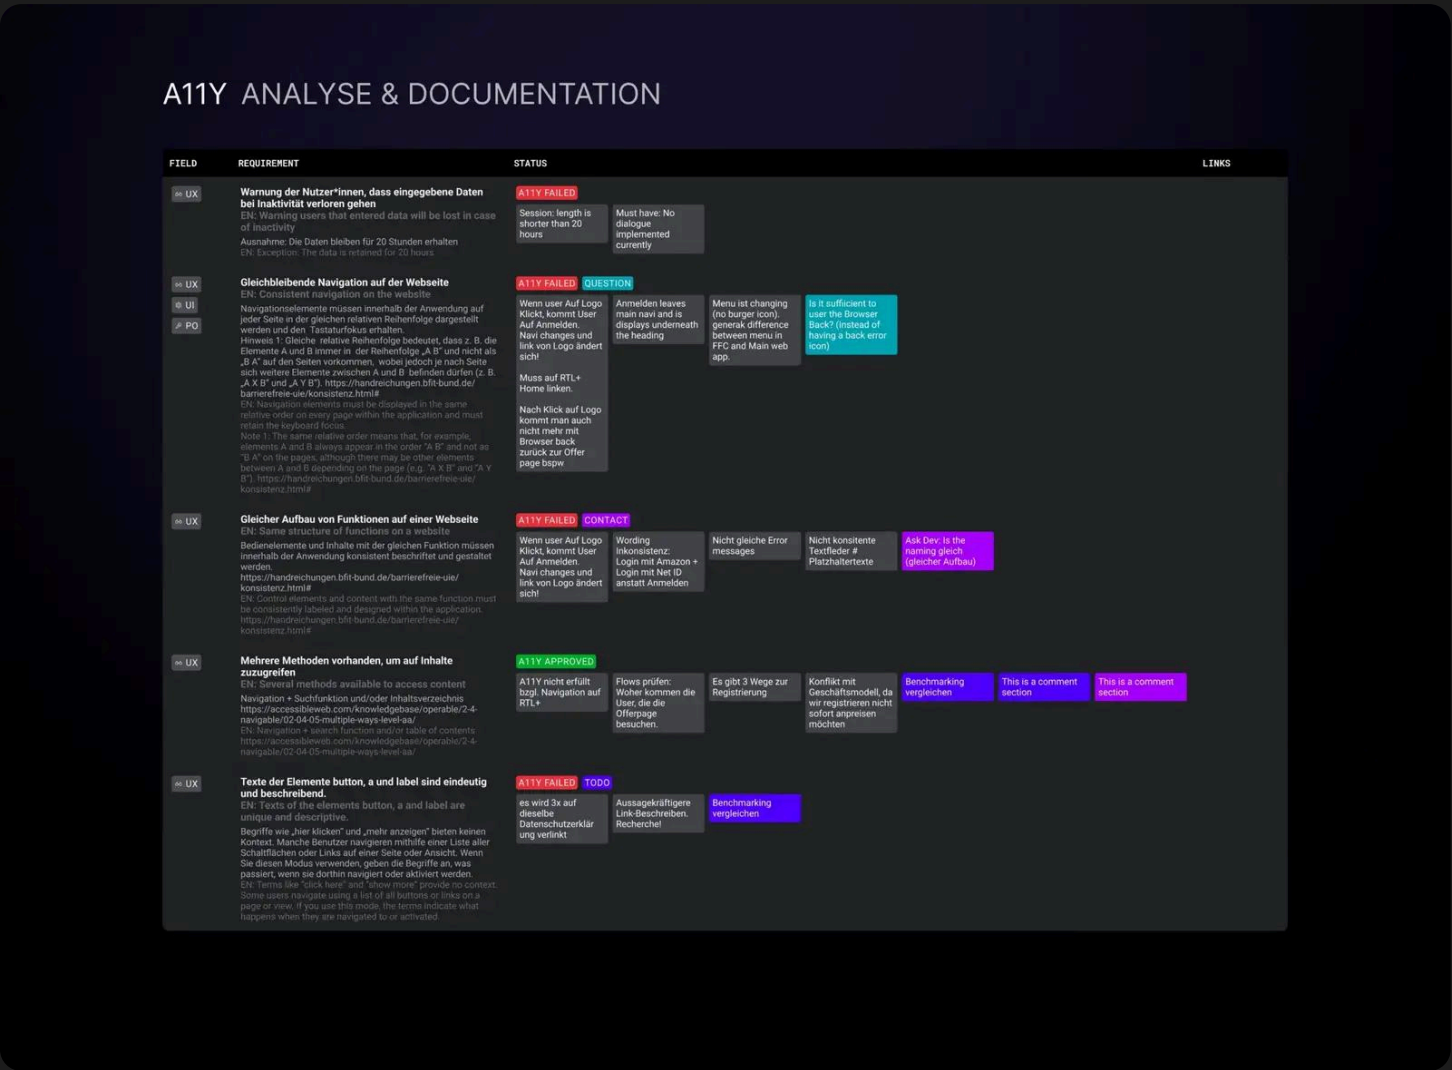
A11Y ANALYSE & DOCUMENTATION

FIELD | REQUIREMENT | STATUS | LINKS

UX

Warnung der Nutzer*innen, dass eingegebene Daten bei Inaktivität verloren gehen
EN: Warning users that entered data will be lost in case of inactivity
Ausnahme: Die Daten bleiben für 20 Stunden erhalten
EN: Exception: The data is retained for 20 hours

A11Y FAILED
Session: length is shorter than 20 hours
Must have: No dialogue implemented currently

UX
UI
PO

Gleichbleibende Navigation auf der Webseite
EN: Consistent navigation on the website
Navigationselemente müssen innerhalb der Anwendung auf jeder Seite in der gleichen relativen Reihenfolge dargestellt werden und den Tastaturfokus erhalten.
Hinweis 1: Gleiche relative Reihenfolge bedeutet, dass z. B. die Elemente A und B immer in der Reihenfolge „A B" und nicht als „B A" auf den Seiten vorkommen, wobei jedoch je nach Seite sich weitere Elemente zwischen A und B befinden dürfen (z. B. „A X B" und „A Y B"). https://handreichungen.bfit-bund.de/barrierefreie-uie/konsistenz.html#
EN: Navigation elements must be displayed in the same relative order on every page within the application and must retain the keyboard focus.
Note 1: The same relative order means that, for example, elements A and B always appear in the order "A B" and not as "B A" on the pages, although there may be other elements between A and B depending on the page (e.g. "A X B" and "A Y B"). https://handreichungen.bfit-bund.de/barrierefreie-uie/konsistenz.html#

A11Y FAILED QUESTION
Wenn user Auf Logo Klickt, kommt User Auf Anmelden. Navi changes und link von Logo ändert sich!

Muss auf RTL+ Home linken.

Nach Klick auf Logo kommt man auch nicht mehr mit Browser back zurück zur Offer page bspw
Anmelden leaves main navi and is displays underneath the heading
Menu ist changing (no burger icon). generak difference between menu in FFC and Main web app.
Is it sufficient to user the Browser Back? (instead of having a back error icon)

UX

Gleicher Aufbau von Funktionen auf einer Webseite
EN: Same structure of functions on a website
Bedienelemente und Inhalte mit der gleichen Funktion müssen innerhalb der Anwendung konsistent beschriftet und gestaltet werden.
https://handreichungen.bfit-bund.de/barrierefreie-uie/konsistenz.html#
EN: Control elements and content with the same function must be consistently labeled and designed within the application.
https://handreichungen.bfit-bund.de/barrierefreie-uie/konsistenz.html#

A11Y FAILED CONTACT
Wenn user Auf Logo Klickt, kommt User Auf Anmelden. Navi changes und link von Logo ändert sich!
Wording Inkonsistenz: Login mit Amazon + Login mit Net ID anstatt Anmelden
Nicht gleiche Error messages
Nicht konsitente Textfleder # Platzhaltertexte
Ask Dev: Is the naming gleich (gleicher Aufbau)

UX

Mehrere Methoden vorhanden, um auf Inhalte zuzugreifen
EN: Several methods available to access content
Navigation + Suchfunktion und/oder Inhaltsverzeichnis https://accessibleweb.com/knowledgebase/operable/2-4-navigable/02-04-05-multiple-ways-level-aa/
EN: Navigation + search function and/or table of contents https://accessibleweb.com/knowledgebase/operable/2-4-navigable/02-04-05-multiple-ways-level-aa/

A11Y APPROVED
A11Y nicht erfüllt bzgl. Navigation auf RTL+
Flows prüfen: Woher kommen die User, die die Offerpage besuchen.
Es gibt 3 Wege zur Registrierung
Konflikt mit Geschäftsmodell, da wir registrieren nicht sofort anpreisen möchten
Benchmarking vergleichen
This is a comment section
This is a comment section

UX

Texte der Elemente button, a und label sind eindeutig und beschreibend.
EN: Texts of the elements button, a and label are unique and descriptive.
Begriffe wie „hier klicken" und „mehr anzeigen" bieten keinen Kontext. Manche Benutzer navigieren mithilfe einer Liste aller Schaltflächen oder Links auf einer Seite oder Ansicht. Wenn Sie diesen Modus verwenden, geben die Begriffe an, was passiert, wenn sie dorthin navigiert oder aktiviert werden.
EN: Terms like "click here" and "show more" provide no context. Some users navigate using a list of all buttons or links on a page or view. If you use this mode, the terms indicate what happens when they are navigated to or activated.

A11Y FAILED TODO
es wird 3x auf dieselbe Datenschutzerklär ung verlinkt
Aussagekräftigere Link-Beschreiben. Recherche!
Benchmarking vergleichen